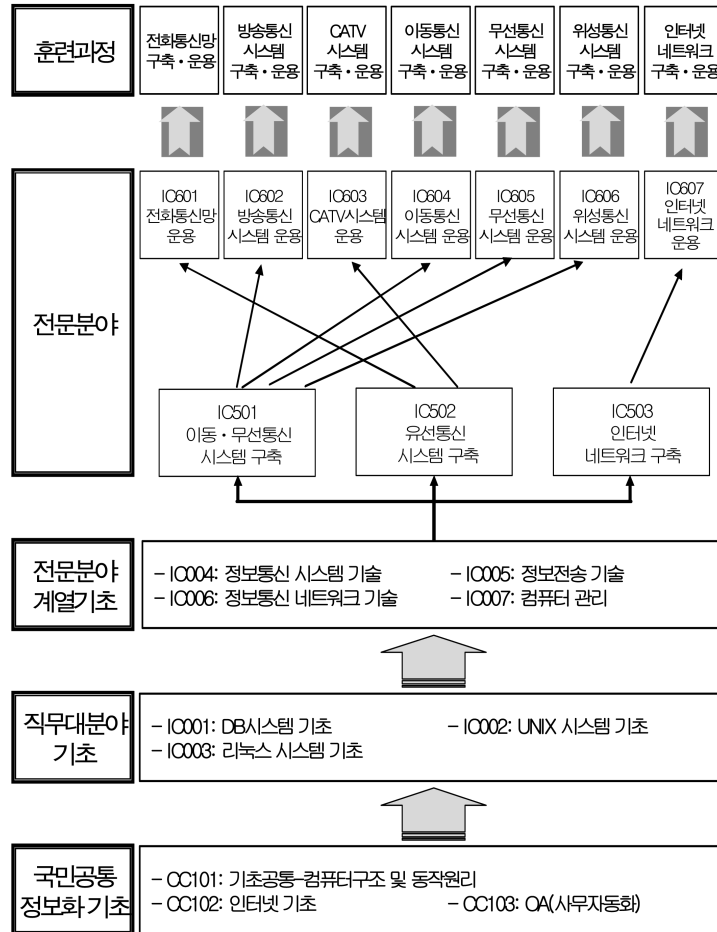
훈련과정

전화통신망 구축・운용

방송통신 시스템 구축・운용

CATV 시스템 구축・운용

이동통신 시스템 구축・운용

무선통신 시스템 구축・운용

위성통신 시스템 구축・운용

인터넷 네트워크 구축・운용

전문분야

IC601 전화통신망 운용

IC602 방송통신 시스템 운용

IC603 CATV시스템 운용

IC604 이동통신 시스템 운용

IC605 무선통신 시스템 운용

IC606 위성통신 시스템 운용

IC607 인터넷 네트워크 운용

IC501 이동・무선통신 시스템 구축

IC502 유선통신 시스템 구축

IC503 인터넷 네트워크 구축

전문분야 계열기초

- IC004: 정보통신 시스템 기술
- IC005: 정보전송 기술
- IC006: 정보통신 네트워크 기술
- IC007: 컴퓨터 관리

직무대분야 기초

- IC001: DB시스템 기초
- IC002: UNIX 시스템 기초
- IC003: 리눅스 시스템 기초

국민공통 정보화기초

- CC101: 기초공통-컴퓨터구조 및 동작원리
- CC102: 인터넷 기초
- CC103: OA(사무자동화)